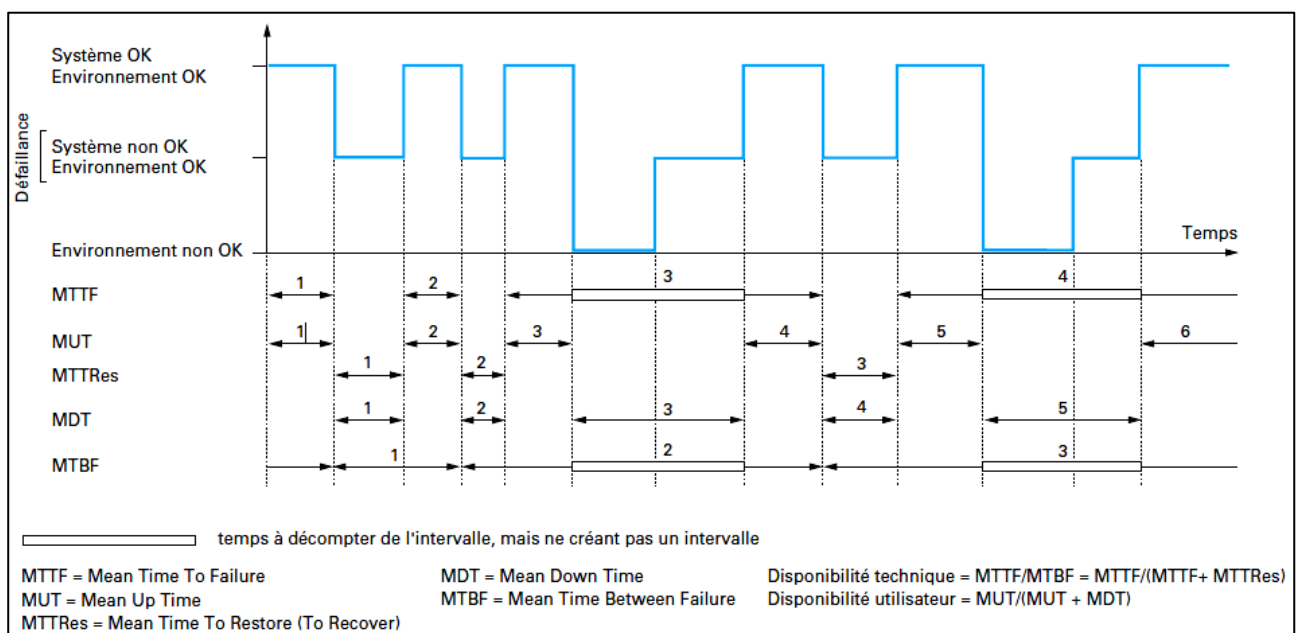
Système OK
Environnement OK

Défaillance

Système non OK
Environnement OK

Environnement non OK

Temps

MTTF 1 2 3 4

MUT 1 2 3 4 5 6

MTTRes 1 2 3

MDT 1 2 3 4 5

MTBF 1 2 3

temps à décompter de l'intervalle, mais ne créant pas un intervalle

MTTF = Mean Time To Failure
MUT = Mean Up Time
MTTRes = Mean Time To Restore (To Recover)

MDT = Mean Down Time
MTBF = Mean Time Between Failure

Disponibilité technique = MTTF/MTBF = MTTF/(MTTF+ MTTRes)
Disponibilité utilisateur = MUT/(MUT + MDT)